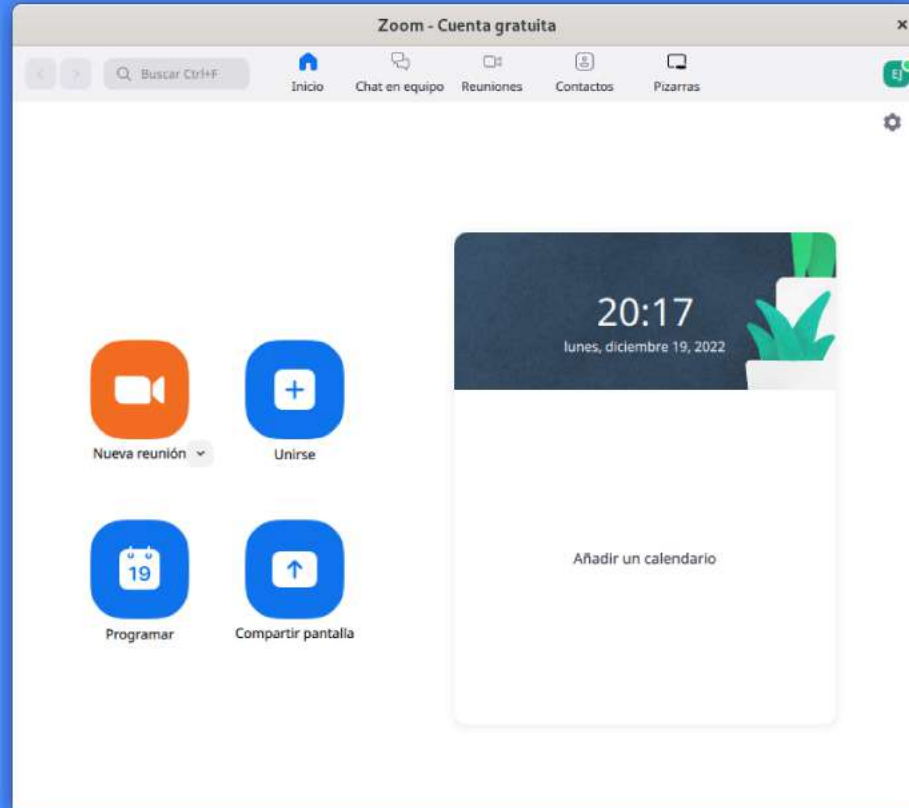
Zoom - Cuenta gratuita

Buscar Ctrl+F

Inicio

Chat en equipo

Reuniones

Contactos

Pizarras

EJ

20:17

lunes, diciembre 19, 2022

Nueva reunión

Unirse

Añadir un calendario

19

Programar

Compartir pantalla